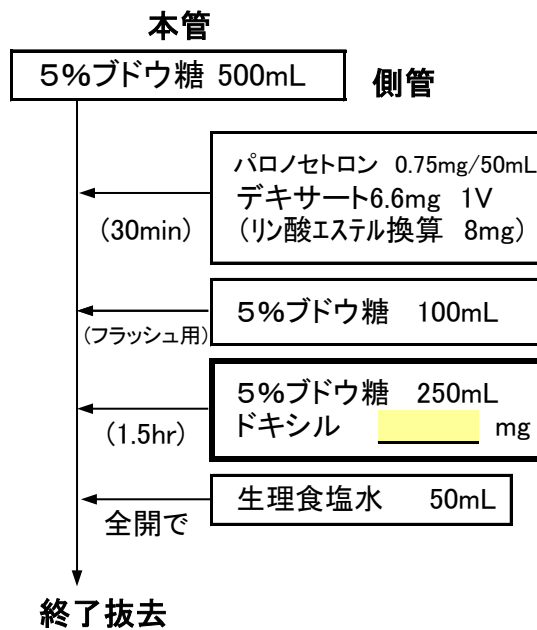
本管

5%ブドウ糖 500mL

側管

パロノセトロン 0.75mg/50mL
デキサート6.6mg 1V
（リン酸エステル換算 8mg）

（30min）

5%ブドウ糖 100mL

（フラッシュ用）

5%ブドウ糖 250mL
ドキシル mg

（1.5hr）

生理食塩水 50mL

全開で

終了抜去